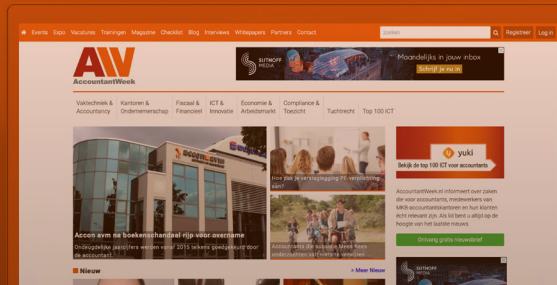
Events Expo Vacatures Trainingen Magazine Checklist Blog Interviews Whitepapers Partners Contact

zoeken

Registreer Log in

AW AccountantWeek

SIJTHOFF MEDIA

Maandelijks in jouw inbox

Schrijf je nu in

Vaktechniek & Accountancy

Kantoren & Ondernemerschap

Fiscaal & Financieel

ICT & Innovatie

Economie & Arbeidsmarkt

Compliance & Toezicht

Tuchtrecht

Top 100 ICT

Accon avm na boekenschandaal rijp voor overname

Onduidelijke jaarcijfers werden vanaf 2015 telkens goedgekeurd door de accountant.

Hoe gaat je verstaggeging PE-verplichting aan?

Accountants die success. Meer Tekst onderzochten self-sterke verwachten

yuki

Bekijk de top 100 ICT voor accountants

AccountantWeek.nl informeert over zaken die voor accountants, medewerkers van MKB-accountantskantoren en hun klanten écht relevant zijn. Als lid bent u altijd op de hoogte van het laatste nieuws.

Ontvang gratis nieuwsbrief

Nieuw

> Meer Nieuw

SIJTHOFF MEDIA